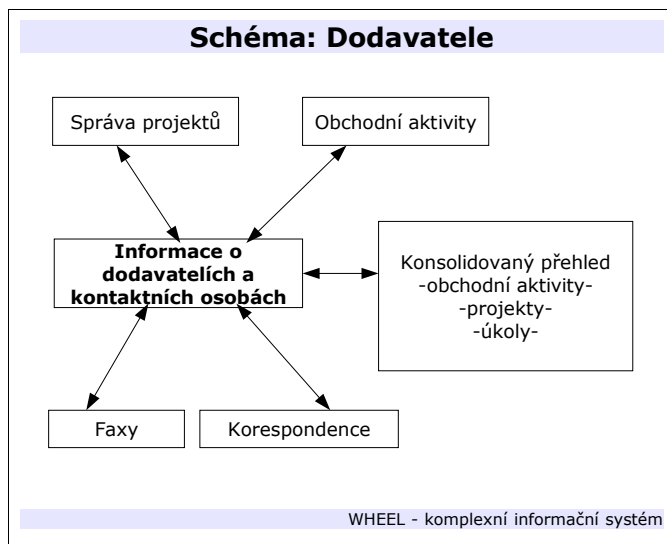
Schéma: Dodavatele

Správa projektů

Obchodní aktivity

Informace o dodavatelích a kontaktních osobách

Konsolidovaný přehled
-obchodní aktivity-
-projekty-
-úkoly-

Faxy

Korespondence

WHEEL - komplexní informační systém